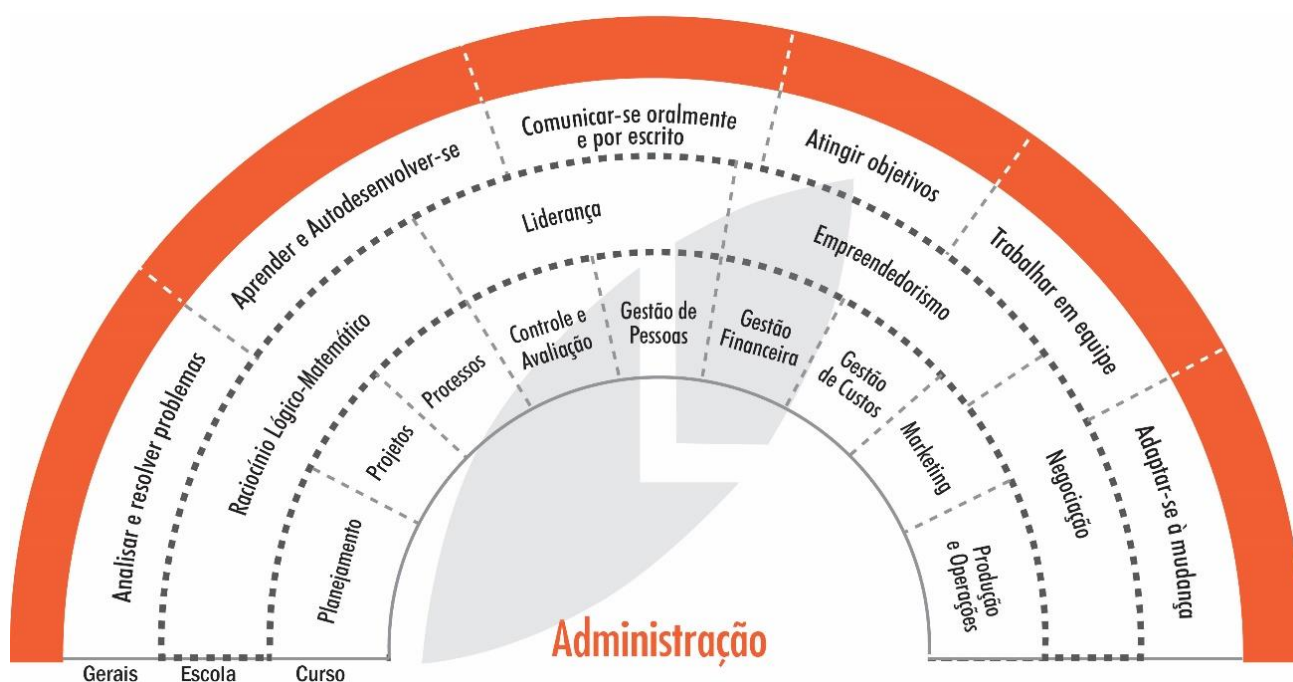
Analisar e resolver problemas

Aprender e Autodesenvolver-se

Comunicar-se oralmente e por escrito

Atingir objetivos

Trabalhar em equipe

Adaptar-se à mudança

Raciocínio Lógico-Matemático

Liderança

Empreendedorismo

Negociação

Planejamento

Projetos

Processos

Controle e Avaliação

Gestão de Pessoas

Gestão Financeira

Gestão de Custos

Marketing

Produção e Operações

Administração

Gerais

Escola

Curso